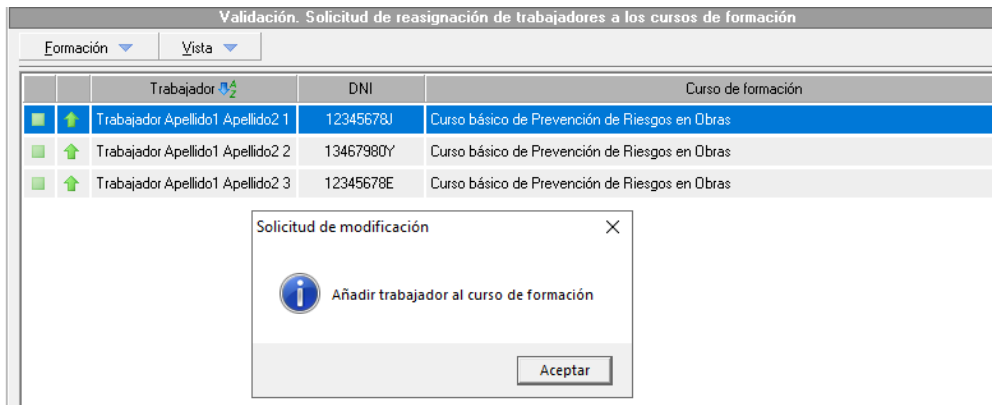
Validación. Solicitud de reasignación de trabajadores a los cursos de formación

Formación | Vista

| | | Trabajador | DNI | Curso de formación |
|---|---|---|---|---|
| | | Trabajador Apellido1 Apellido2 1 | 12345678J | Curso básico de Prevención de Riesgos en Obras |
| | | Trabajador Apellido1 Apellido2 2 | 13467980Y | Curso básico de Prevención de Riesgos en Obras |
| | | Trabajador Apellido1 Apellido2 3 | 12345678E | Curso básico de Prevención de Riesgos en Obras |

Solicitud de modificación

Añadir trabajador al curso de formación

Aceptar